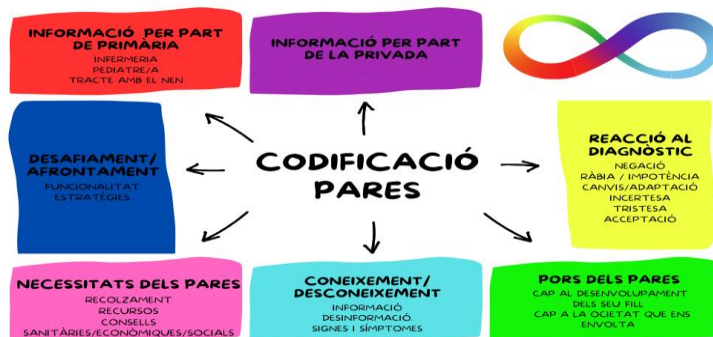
INFORMACIÓ PER PART DE PRIMÀRIA
INFERMERIA
PEDIATRE/A
TRACTE AMB EL NEN

INFORMACIÓ PER PART DE LA PRIVADA

DESAFIAMENT/ AFRONTAMENT
FUNCIONALITAT
ESTRATÈGIES

CODIFICACIÓ PARES

REACCIÓ AL DIAGNÒSTIC
NEGACIÓ
RÀBIA / IMPOTÈNCIA
CANVIS/ADAPTACIÓ
INCERTESA
TRISTESA
ACCEPTACIÓ

NECESSITATS DELS PARES
RECOLZAMENT
RECURSOS
CONSELLS
SANITÀRIES/ECONÒMIQUES/SOCIALS

CONEIXEMENT/ DESCONEIXEMENT
INFORMACIÓ
DESINFORMACIÓ.
SIGNES I SÍMPTOMES

PORS DELS PARES
CAP AL DESENVOLUPAMENT DELS SEU FILL
CAP A LA OCIETAT QUE ENS ENVOLTA